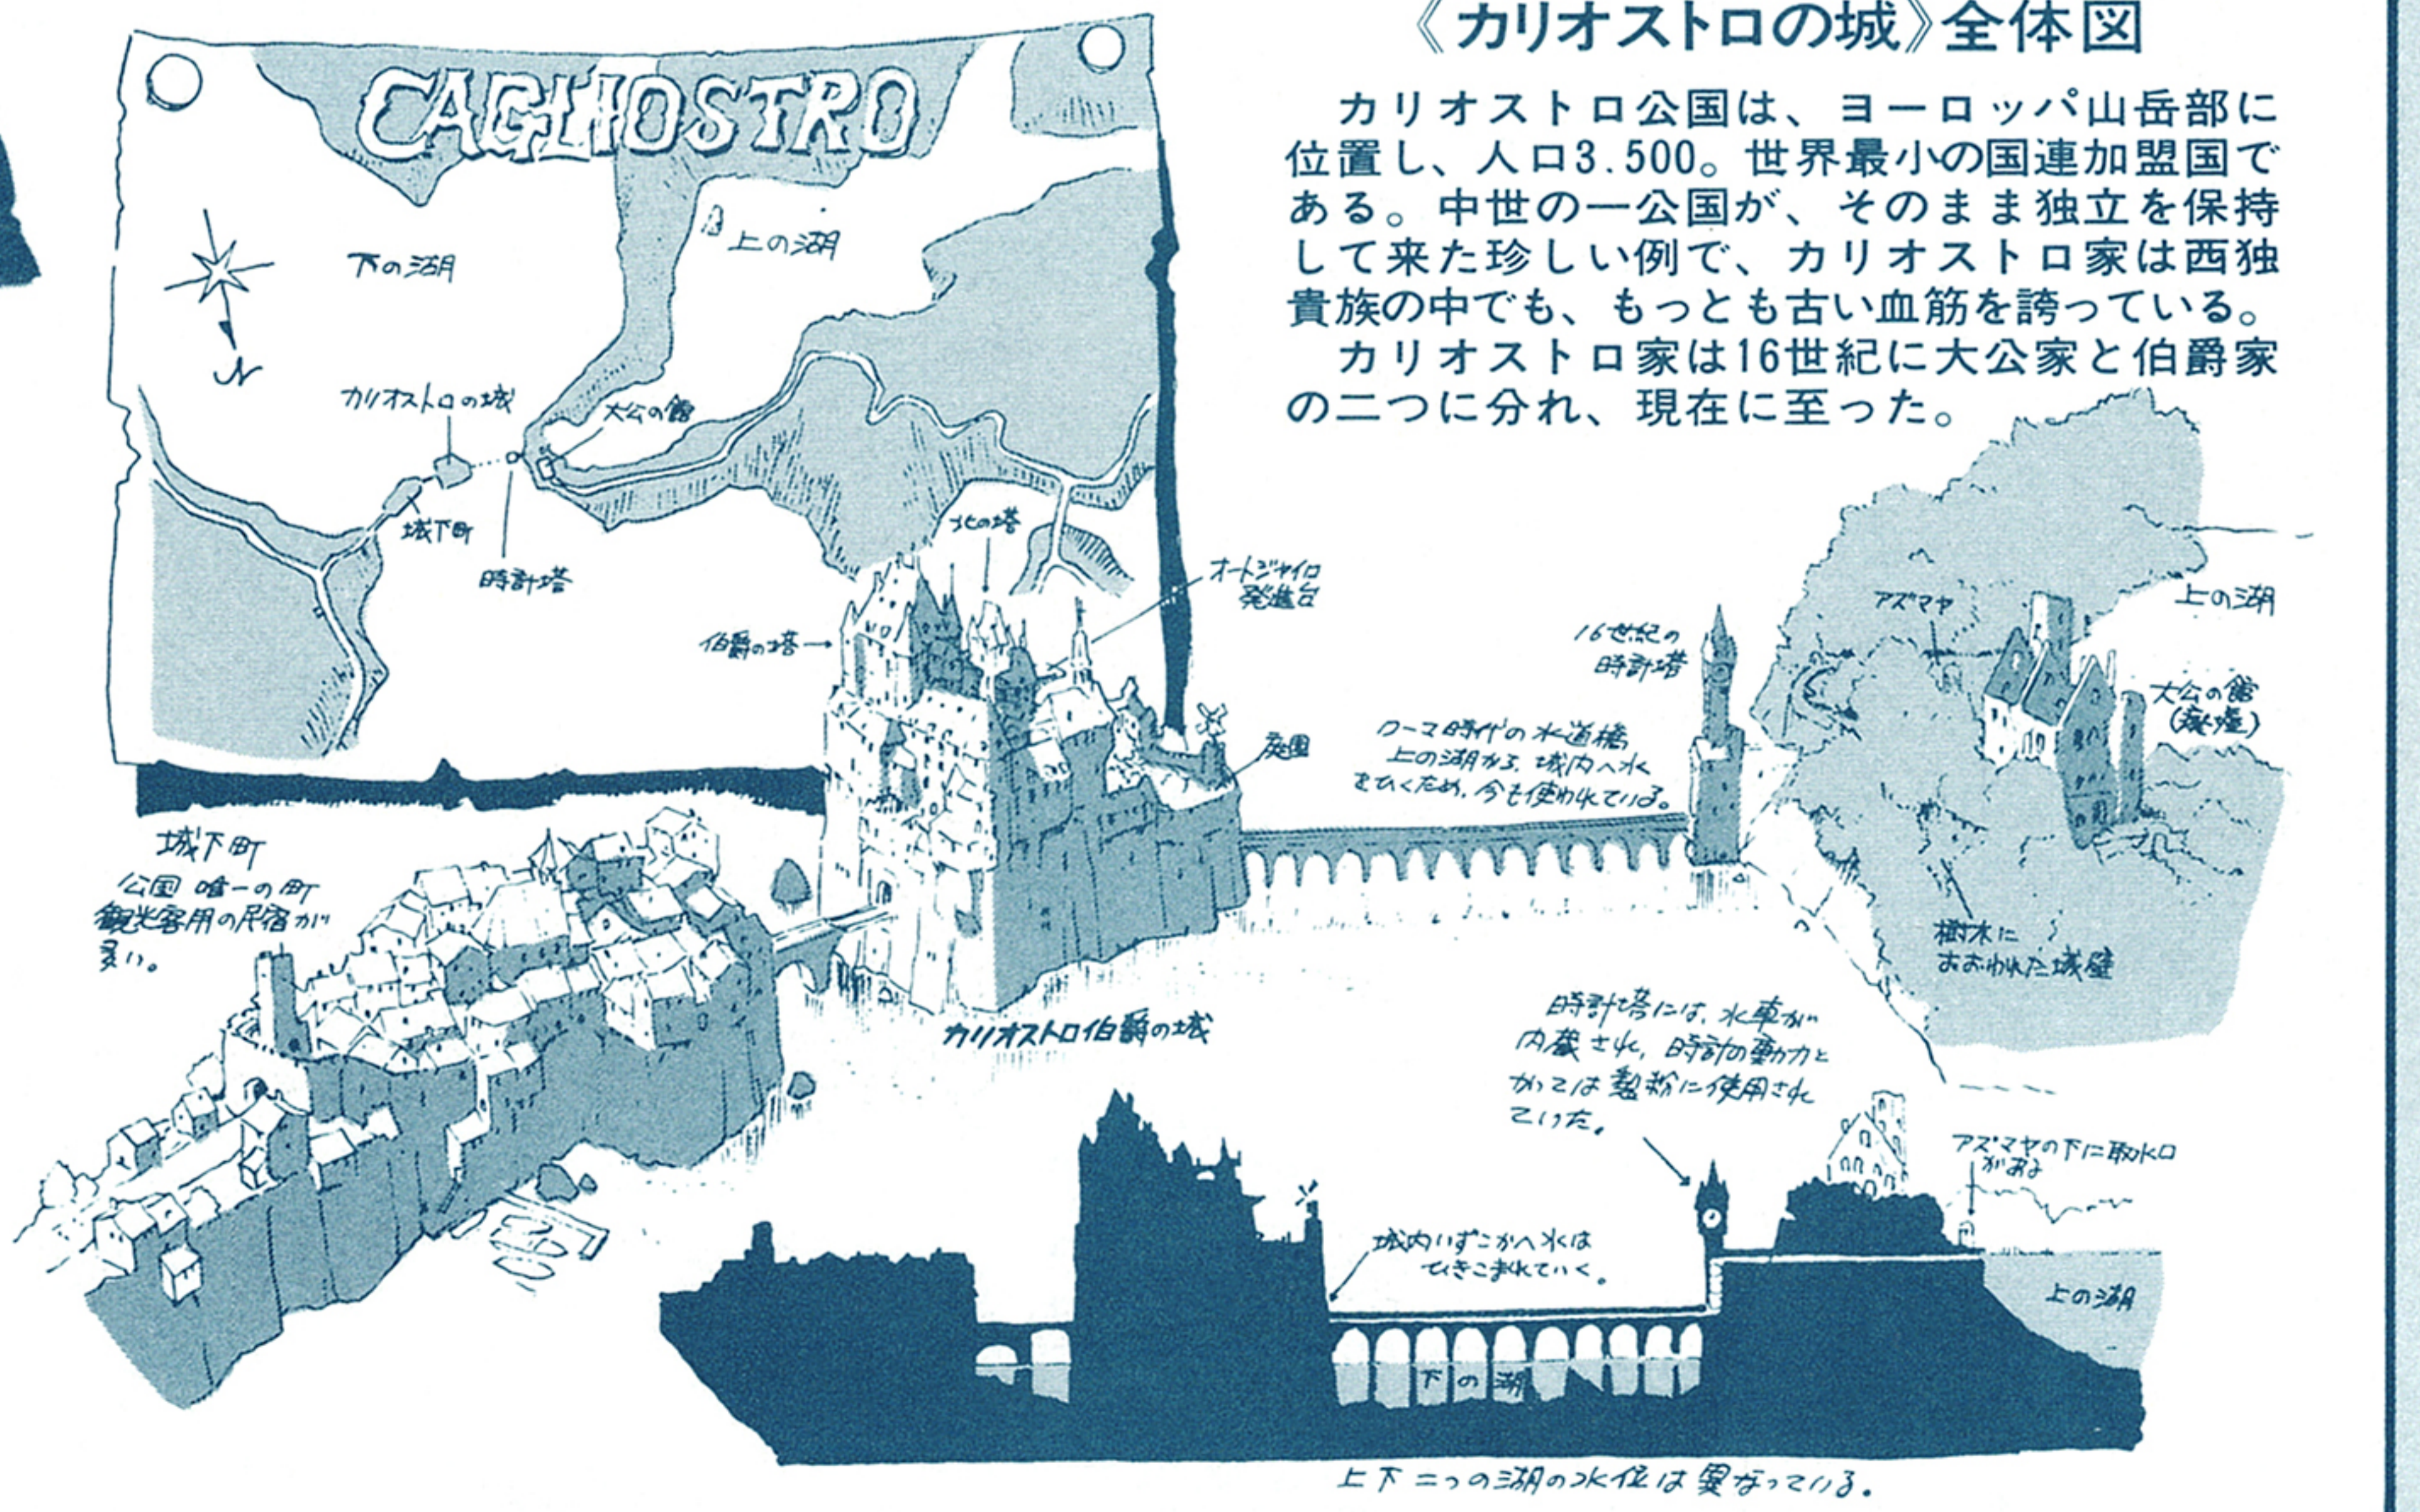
《カリオストロの城》全体図

カリオストロ公国は、ヨーロッパ山岳部に位置し、人口3.500。世界最小の国連加盟国である。中世の一公国が、そのまま独立を保持して来た珍しい例で、カリオストロ家は西独貴族の中でも、もっとも古い血筋を誇っている。
カリオストロ家は16世紀に大公家と伯爵家の二つに分れ、現在に至った。

CAGLIOSTRO

上の湖
下の湖
N
カリオストロの城
大公の館
城下町
時計塔

北の塔
オートジャイロ発進台
伯爵の塔
庭園
ローマ時代の水道橋 上の湖から城内へ水をひくため、今も使われている。
16世紀の時計塔
アズマヤ
上の湖
大公の館(廃墟)
樹木におおわれた城壁

城下町
公国 唯一の町
観光客用の民宿が多い。

カリオストロ伯爵の城

時計塔には、水車が内蔵され、時計の動力とかつては製粉に使用されていた。
アズマヤの下に取水口がある
城内いずこかへ水はひきこまれていく。
上の湖
下の湖

上下二つの湖の水位は異なっている。